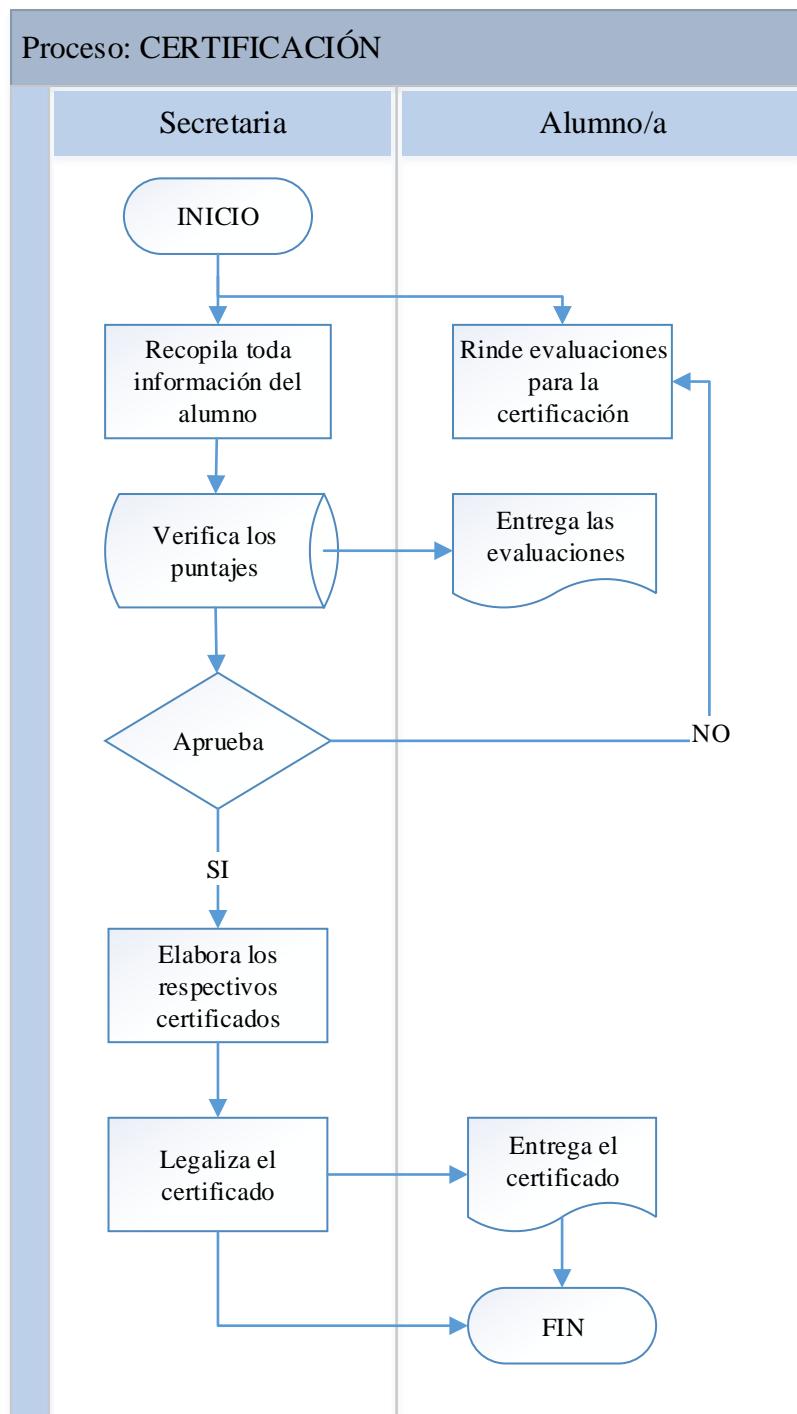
Proceso: CERTIFICACIÓN

Secretaria

Alumno/a

INICIO

Recopila toda información del alumno

Rinde evaluaciones para la certificación

Verifica los puntajes

Entrega las evaluaciones

Aprueba

NO

SI

Elabora los respectivos certificados

Legaliza el certificado

Entrega el certificado

FIN